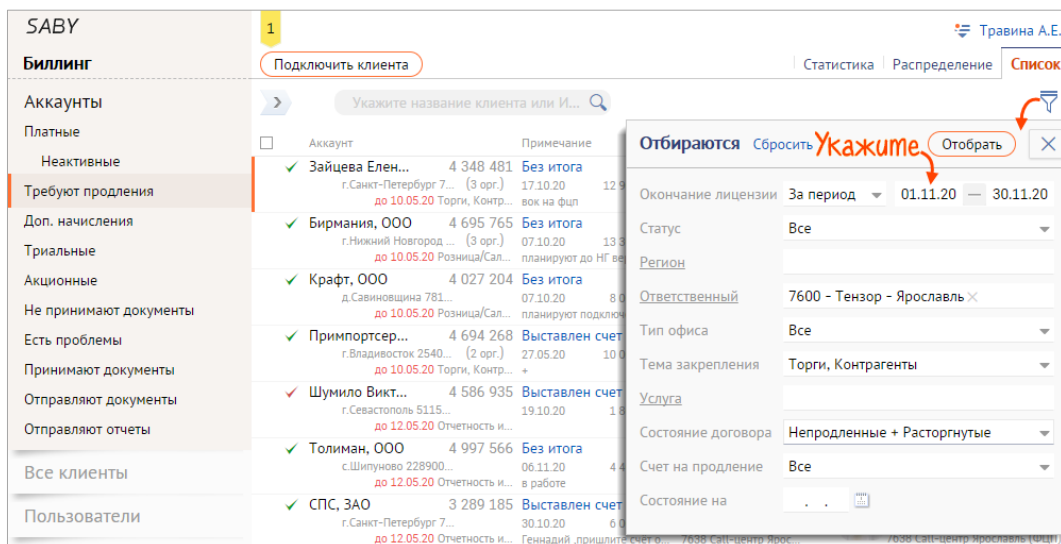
SABY

Биллинг

Аккаунты
Платные
Неактивные
Требуют продления
Доп. начисления
Триальные
Акционные
Не принимают документы
Есть проблемы
Принимают документы
Отправляют документы
Отправляют отчеты

Все клиенты

Пользователи

1

Травина А.Е.

Подключить клиента

Статистика | Распределение | Список

Укажите название клиента или И...

Аккаунт | Примечание

Зайцева Елен... 4 348 481 Без итога
г.Санкт-Петербург Т... (3 орг.) 17.10.20 12 9
до 10.05.20 Торги, Контр... вок на фцп

Бирмания, ООО 4 695 765 Без итога
г.Нижний Новгород ... (3 орг.) 07.10.20 13 3
до 10.05.20 Розница/Сал... планируют до НГ вє

Крафт, ООО 4 027 204 Без итога
д.Савиновщина 781... 07.10.20 8 0
до 10.05.20 Розница/Сал... планируют подключ

Примпортсер... 4 694 268 Выставлен счет
г.Владивосток 2540... (2 орг.) 27.05.20 10
до 10.05.20 Торги, Контр... +

Шумило Викт... 4 586 935 Выставлен счет
г.Севастополь 5115... 19.10.20 9
до 10.05.20 Отчетность и...

Толиман, ООО 4 997 566 Без итога
с.Шипуново 228900... 06.11.20 6
до 12.05.20 Отчетность и... в работе

СПС, ЗАО 3 289 185 Выставлен счет
г.Санкт-Петербург Т... (2 орг.) 30.10.20 6
до 12.05.20 Отчетность и... Геннадий, пришлите счет о... 7638 Call-центр Яросл...

Отбираются Сбросить Укажите Отобрать

Окончание лицензии За период 01.11.20 — 30.11.20
Статус Все
Регион
Ответственный 7600 - Тензор - Ярославль
Тип офиса Все
Тема закрепления Торги, Контрагенты
Услуга
Состояние договора Непродленные + Расторгнутые
Счет на продление Все
Состояние на . .